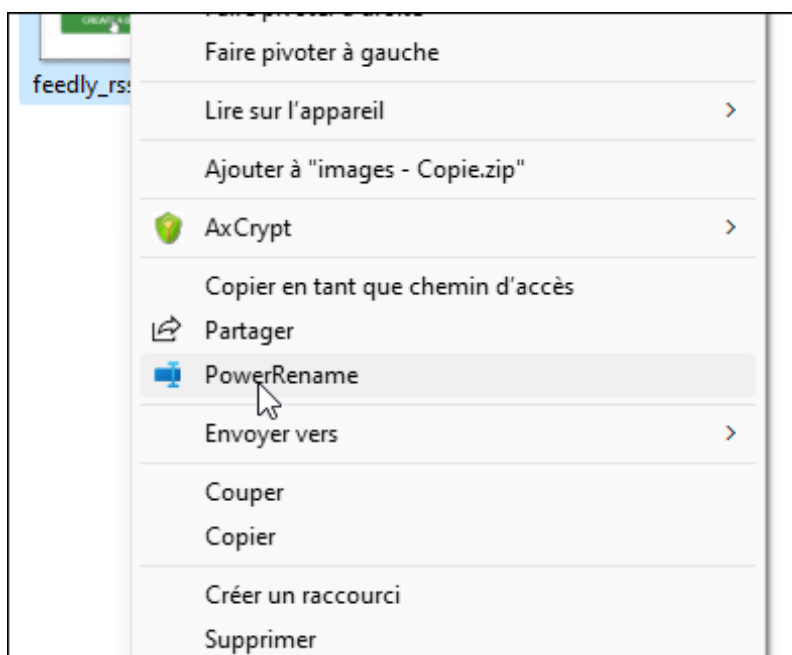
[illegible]

feedly_rs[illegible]

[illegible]

Faire pivoter à gauche

Lire sur l'appareil

Ajouter à "images - Copie.zip"

AxCrypt

Copier en tant que chemin d'accès

Partager

PowerRename

Envoyer vers

Couper

Copier

Créer un raccourci

Supprimer